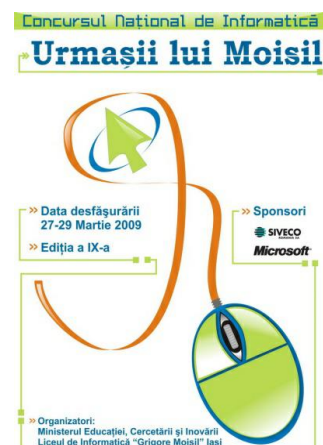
Concursul Naţional de Informatică

Urmaşii lui Moisil

» Data desfăşurării
27-29 Martie 2009

» Ediţia a IX-a

» Sponsori

SIVECO

Microsoft

» Organizatori:
Ministerul Educaţiei, Cercetării şi Inovării
Liceul de Informatică "Grigore Moisil" Iaşi